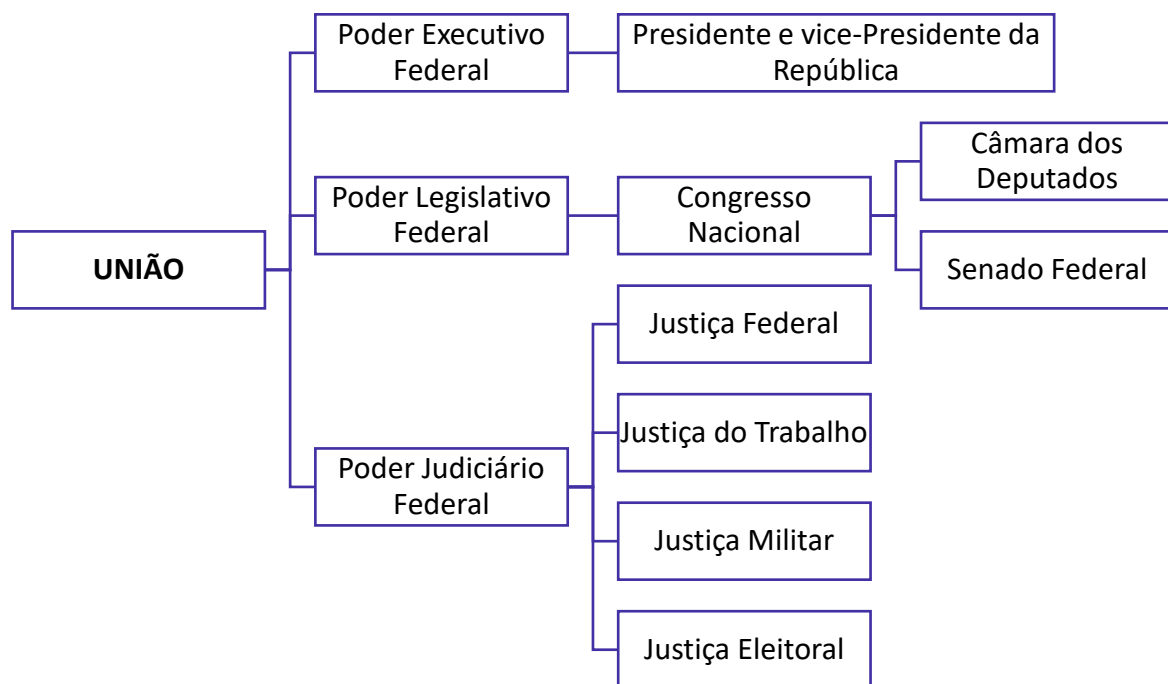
UNIÃO

Poder Executivo Federal

Presidente e vice-Presidente da República

Poder Legislativo Federal

Congresso Nacional

Câmara dos Deputados

Senado Federal

Poder Judiciário Federal

Justiça Federal

Justiça do Trabalho

Justiça Militar

Justiça Eleitoral